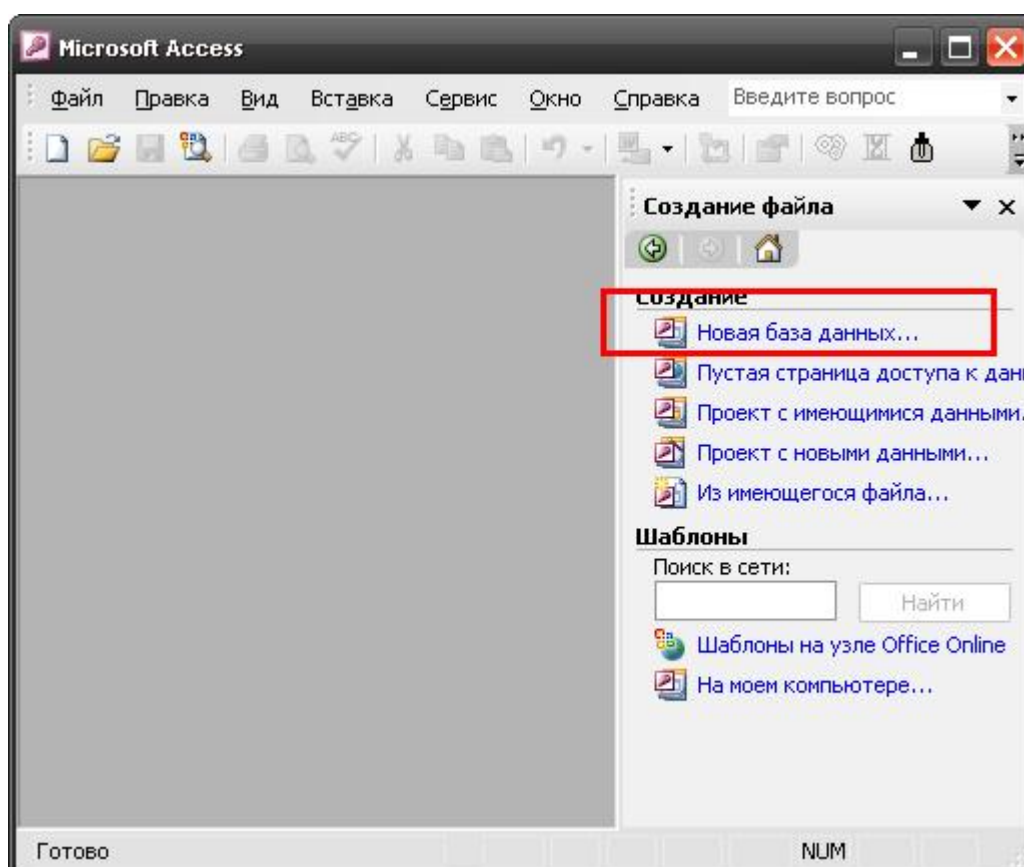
Microsoft Access

Файл Правка Вид Вставка Сервис Окно Справка Введите вопрос

Создание файла

Создание

Новая база данных...

Пустая страница доступа к дан

Проект с имеющимися данными

Проект с новыми данными...

Из имеющегося файла...

Шаблоны

Поиск в сети:

Найти

Шаблоны на узле Office Online

На моем компьютере...

Готово

NUM